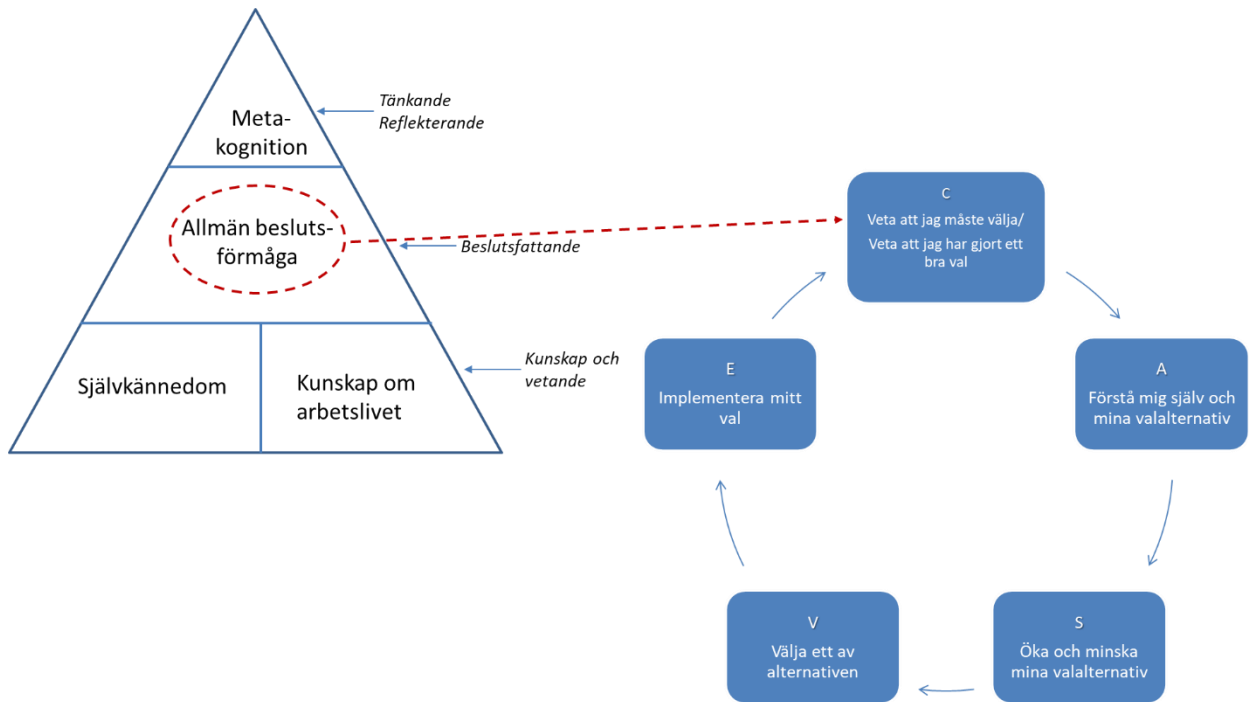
Metakognition

Tänkande
Reflekterande

Allmän beslutsförmåga

Beslutsfattande

Självkännedom

Kunskap om arbetslivet

Kunskap och vetande

C
Veta att jag måste välja/
Veta att jag har gjort ett bra val

A
Förstå mig själv och mina valalternativ

S
Öka och minska mina valalternativ

V
Välja ett av alternativen

E
Implementera mitt val